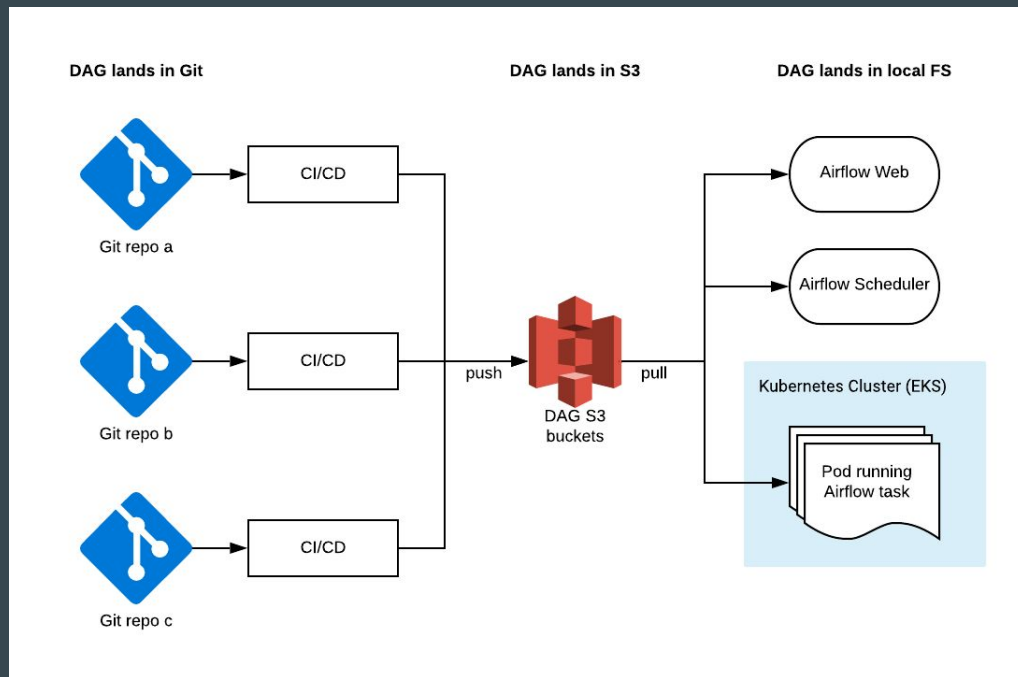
DAG lands in Git

DAG lands in S3

DAG lands in local FS

Git repo a

CI/CD

Git repo b

CI/CD

Git repo c

CI/CD

push

DAG S3 buckets

pull

Airflow Web

Airflow Scheduler

Kubernetes Cluster (EKS)

Pod running Airflow task